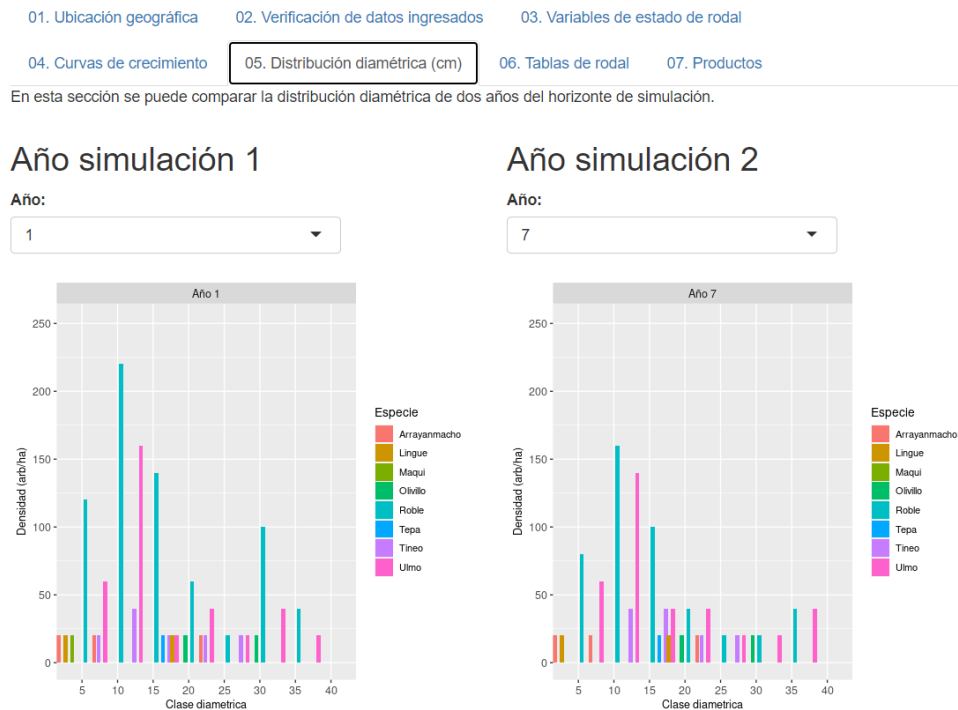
01. Ubicación geográfica   02. Verificación de datos ingresados   03. Variables de estado de rodal

04. Curvas de crecimiento   05. Distribución diamétrica (cm)   06. Tablas de rodal   07. Productos

En esta sección se puede comparar la distribución diamétrica de dos años del horizonte de simulación.

Año simulación 1

Año:

1

Año 1

250
200
150
100
50
0

Densidad (arb/ha)

5 10 15 20 25 30 35 40

Clase diametrica

Especie
Arrayanmacho
Lingue
Maqui
Olivillo
Roble
Tepa
Tineo
Ulmo

Año simulación 2

Año:

7

Año 7

250
200
150
100
50
0

Densidad (arb/ha)

5 10 15 20 25 30 35 40

Clase diametrica

Especie
Arrayanmacho
Lingue
Maqui
Olivillo
Roble
Tepa
Tineo
Ulmo